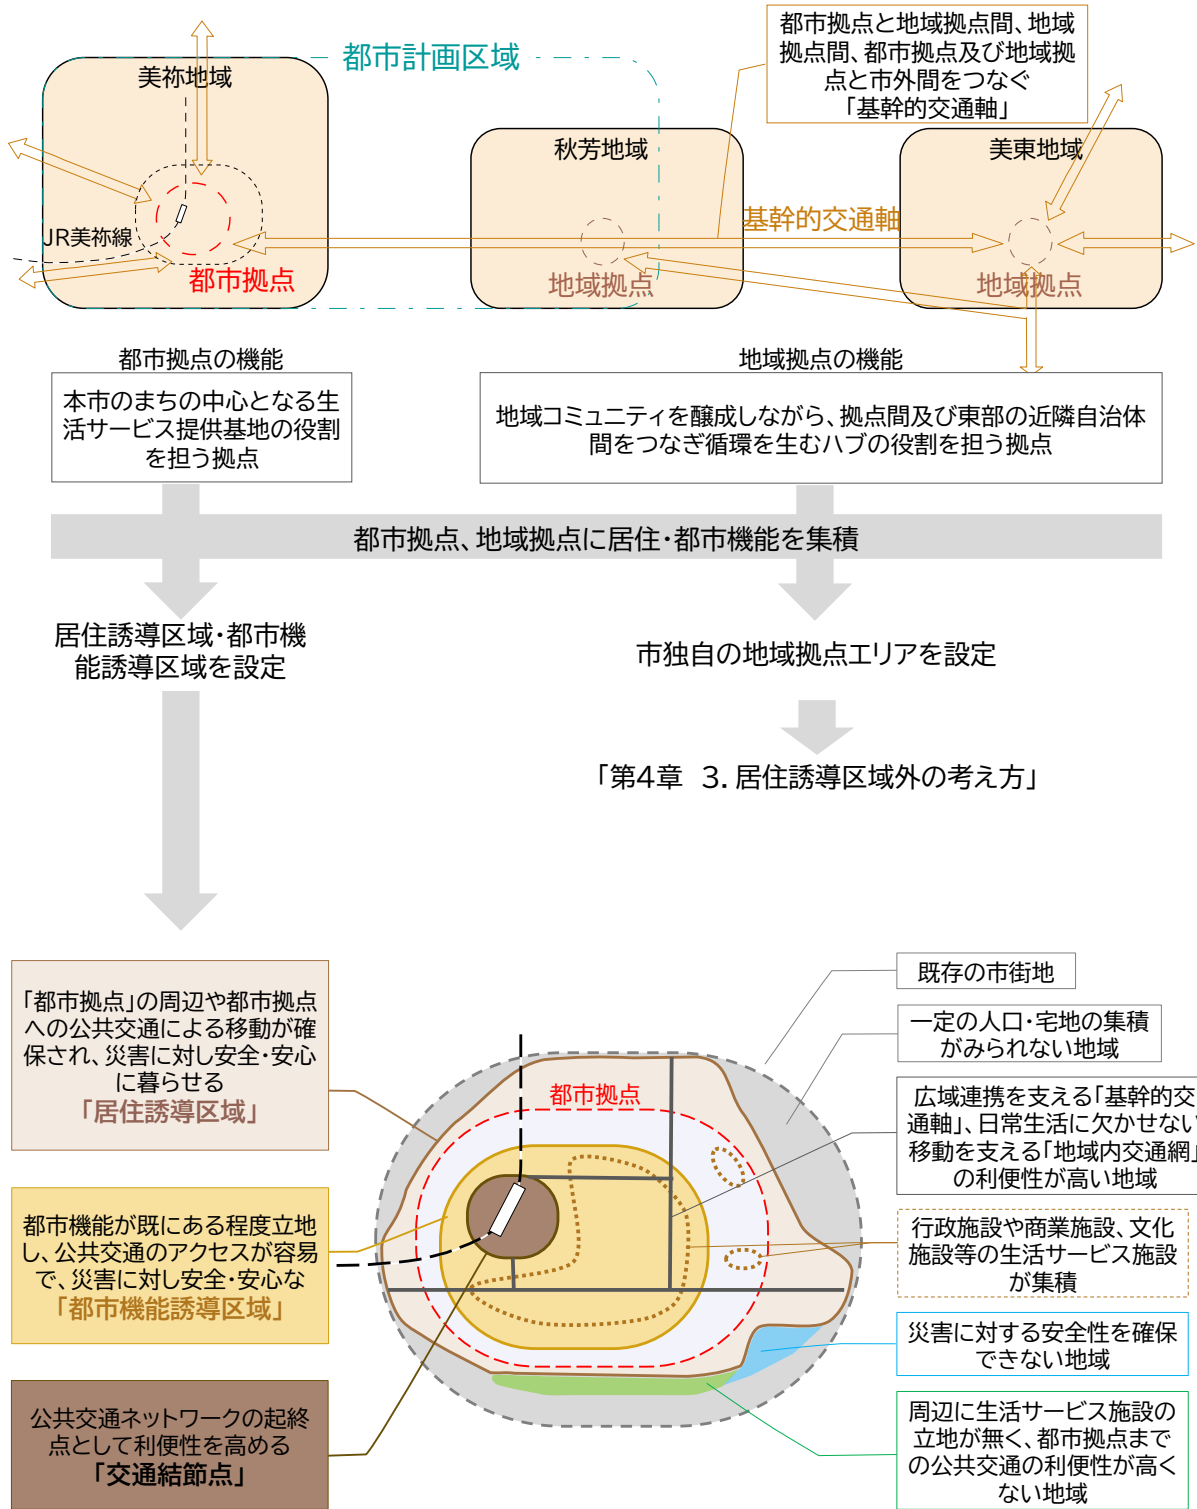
都市計画区域

美祢地域

秋芳地域

美東地域

都市拠点と地域拠点間、地域拠点間、都市拠点及び地域拠点と市外間をつなぐ「基幹的交通軸」

基幹的交通軸

JR美祢線

都市拠点

地域拠点

地域拠点

都市拠点の機能

本市のまちの中心となる生活サービス提供基地の役割を担う拠点

地域拠点の機能

地域コミュニティを醸成しながら、拠点間及び東部の近隣自治体間をつなぎ循環を生むハブの役割を担う拠点

都市拠点、地域拠点に居住・都市機能を集積

居住誘導区域・都市機能誘導区域を設定

市独自の地域拠点エリアを設定

「第4章　3. 居住誘導区域外の考え方」

「都市拠点」の周辺や都市拠点への公共交通による移動が確保され、災害に対し安全・安心に暮らせる
「居住誘導区域」

都市機能が既にある程度立地し、公共交通のアクセスが容易で、災害に対し安全・安心な
「都市機能誘導区域」

公共交通ネットワークの起終点として利便性を高める
「交通結節点」

都市拠点

既存の市街地

一定の人口・宅地の集積がみられない地域

広域連携を支える「基幹的交通軸」、日常生活に欠かせない移動を支える「地域内交通網」の利便性が高い地域

行政施設や商業施設、文化施設等の生活サービス施設が集積

災害に対する安全性を確保できない地域

周辺に生活サービス施設の立地が無く、都市拠点までの公共交通の利便性が高くない地域